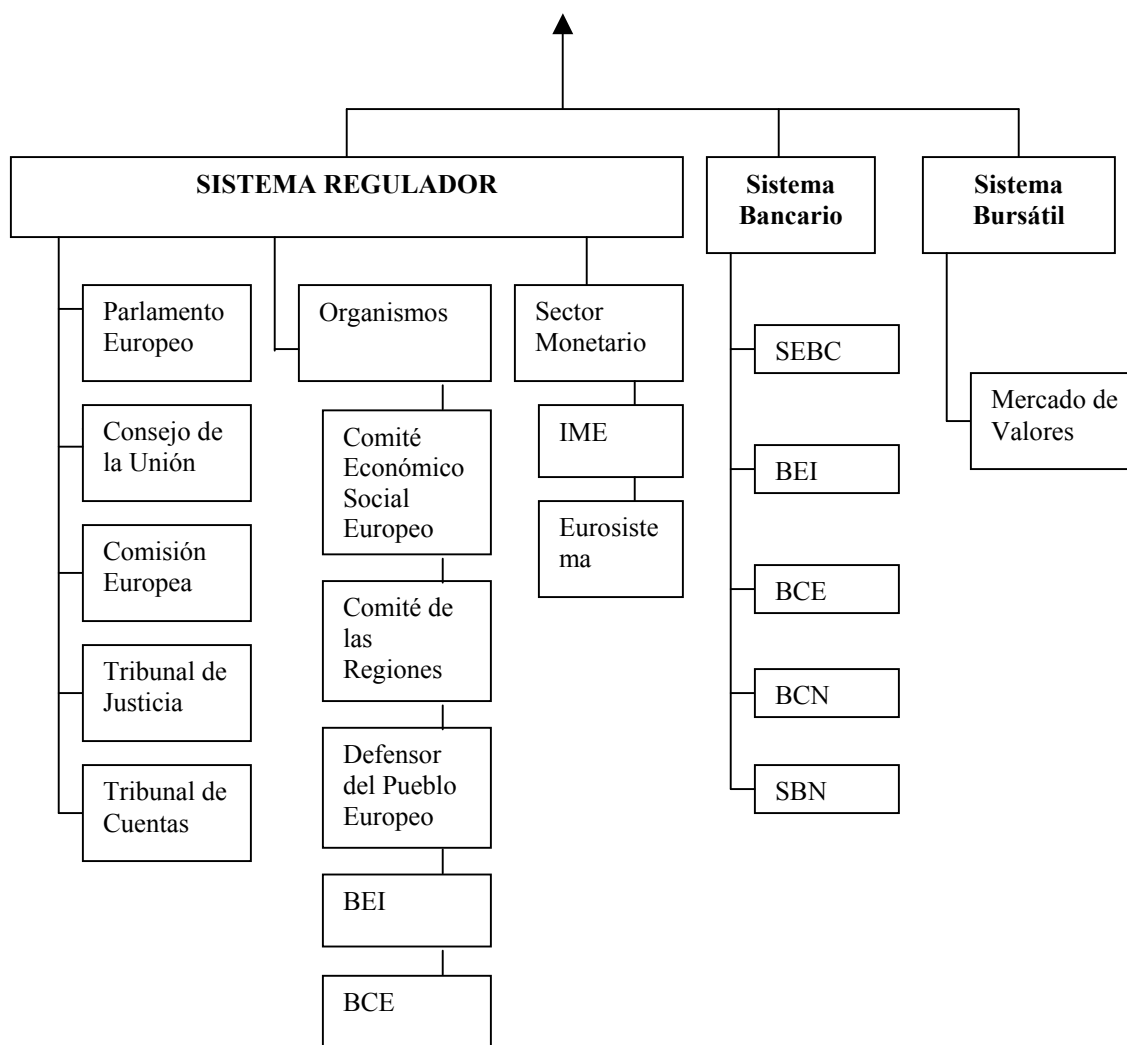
SISTEMA REGULADOR

Sistema Bancario

Sistema Bursátil

Parlamento Europeo

Consejo de la Unión

Comisión Europea

Tribunal de Justicia

Tribunal de Cuentas

Organismos

Comité Económico Social Europeo

Comité de las Regiones

Defensor del Pueblo Europeo

BEI

BCE

Sector Monetario

IME

Eurosiste ma

SEBC

BEI

BCE

BCN

SBN

Mercado de Valores